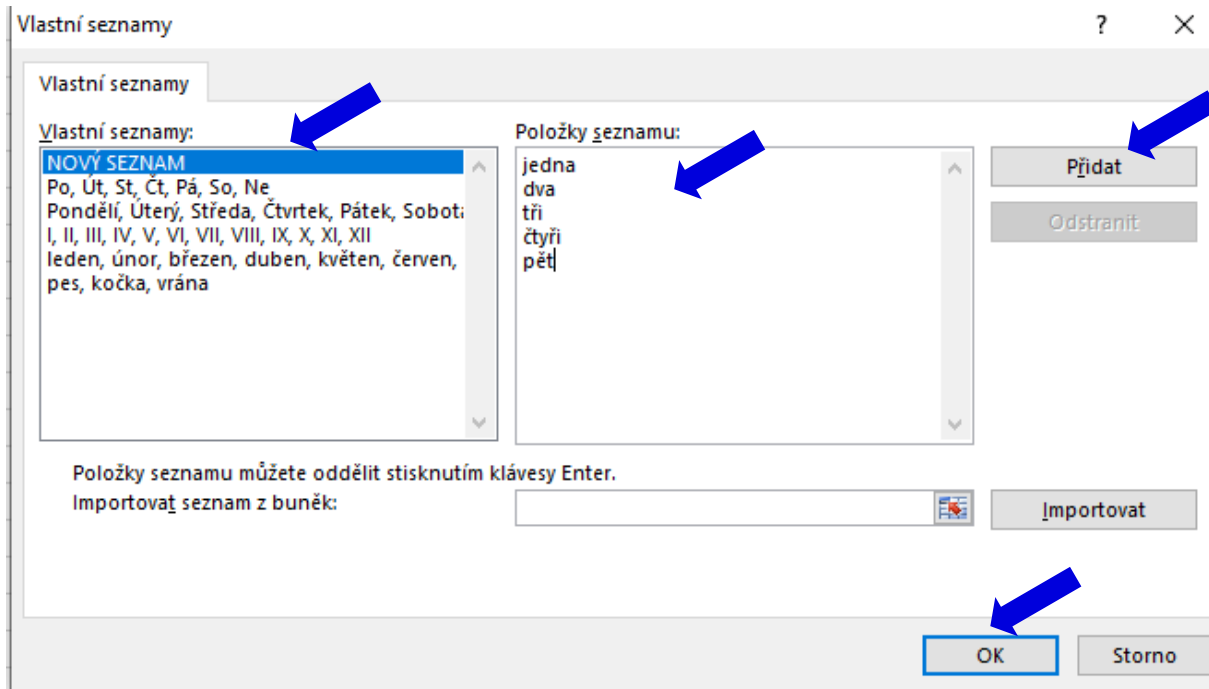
Vlastní seznamy

?

Vlastní seznamy

Vlastní seznamy:

NOVÝ SEZNAM
Po, Út, St, Čt, Pá, So, Ne
Pondělí, Úterý, Středa, Čtvrtek, Pátek, Sobota
I, II, III, IV, V, VI, VII, VIII, IX, X, XI, XII
leden, únor, březen, duben, květen, červen,
pes, kočka, vrána

Položky seznamu:

jedna
dva
tři
čtyři
pět

Přidat

Odstranit

Položky seznamu můžete oddělit stisknutím klávesy Enter.

Importovat seznam z buněk:

Importovat

OK

Storno